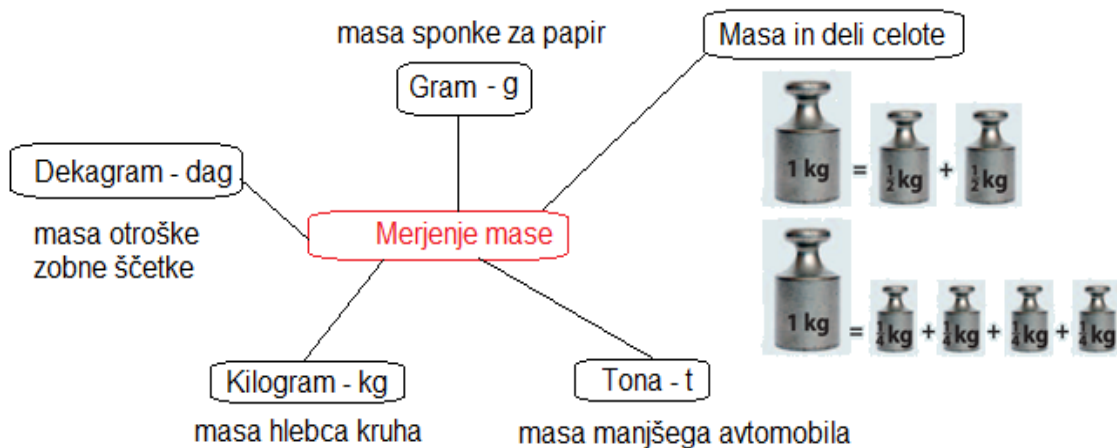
masa sponke za papir

Gram - g

Masa in deli celote

Dekagram - dag

masa otroške zobne ščetke

Merjenje mase

1 kg = $\frac{1}{2}$kg + $\frac{1}{2}$kg

1 kg = $\frac{1}{4}$kg + $\frac{1}{4}$kg + $\frac{1}{4}$kg + $\frac{1}{4}$kg

Kilogram - kg

masa hlebca kruha

Tona - t

masa manjšega avtomobila